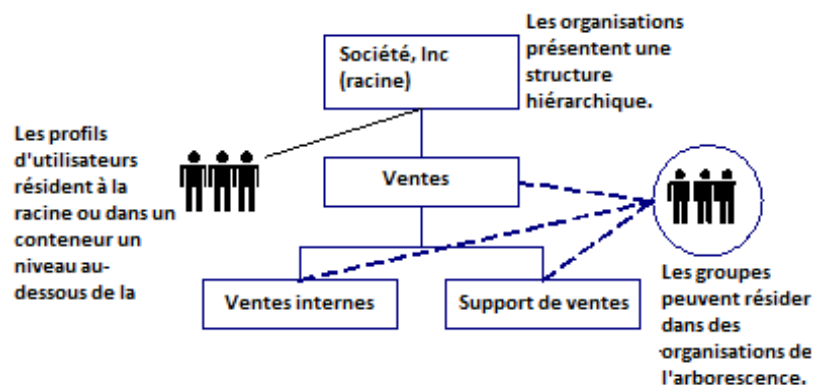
Les organisations présentent une structure hiérarchique.

Société, Inc (racine)

Les profils d'utilisateurs résident à la racine ou dans un conteneur un niveau au-dessous de la

Ventes

Ventes internes

Support de ventes

Les groupes peuvent résider dans des organisations de l'arborescence.